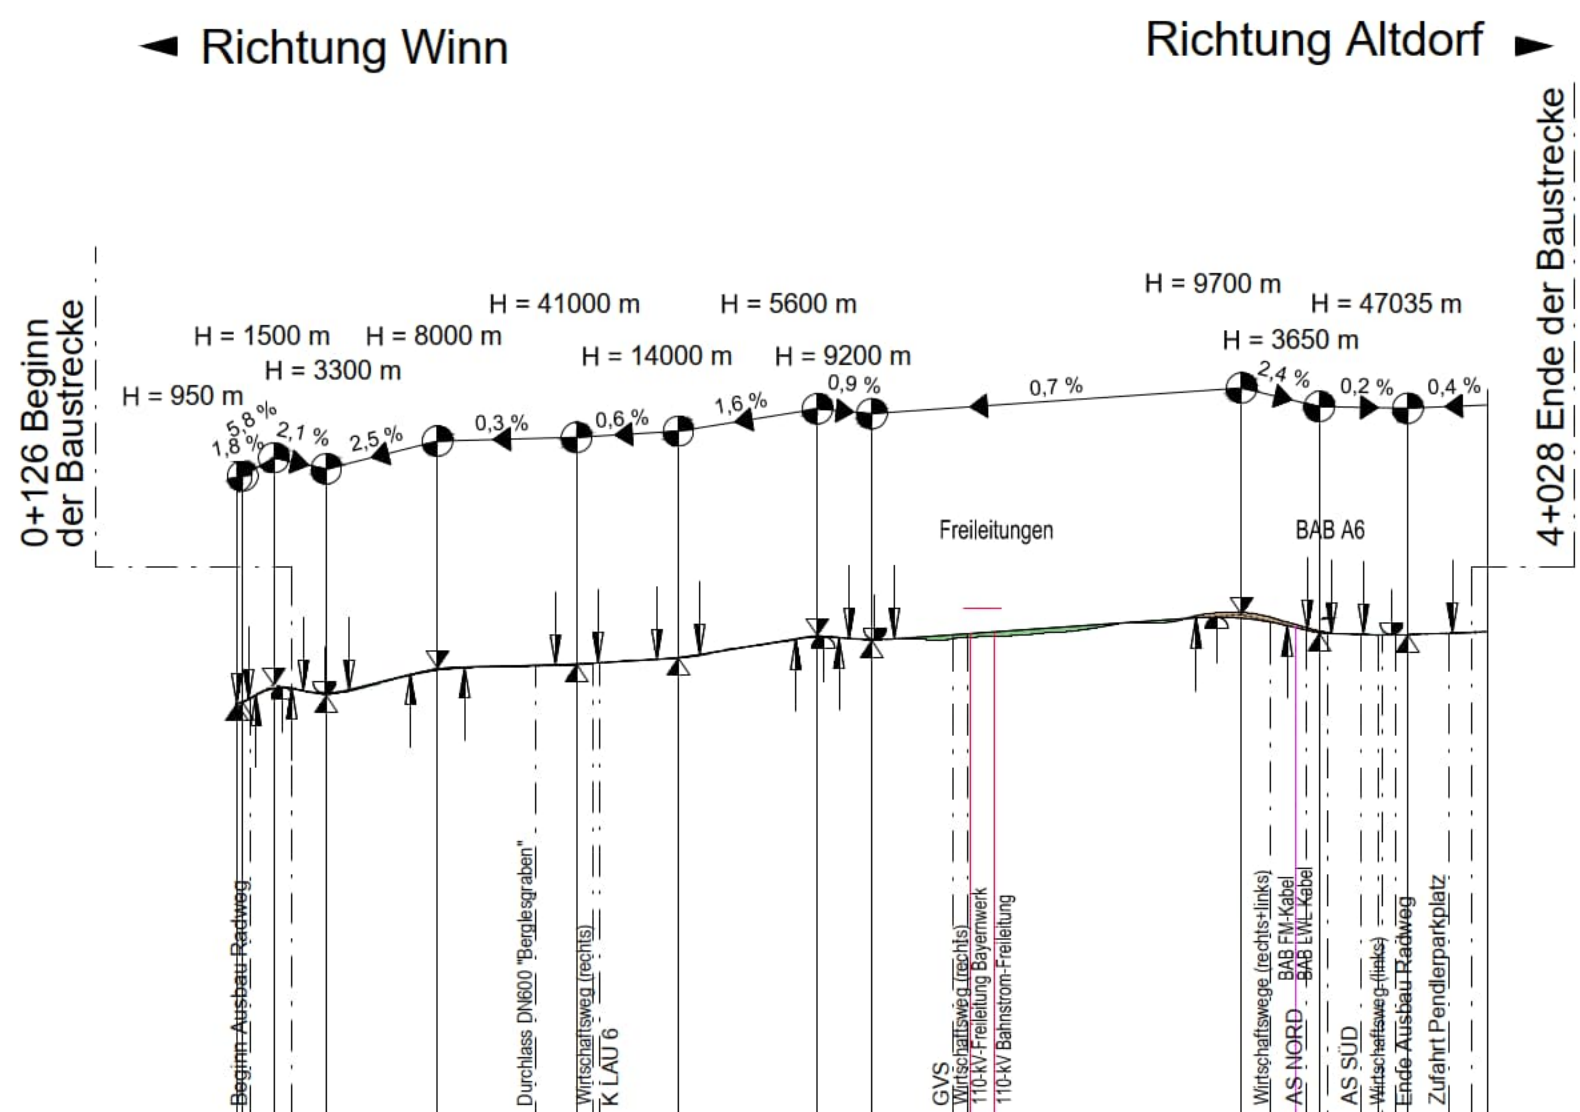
◄ Richtung Winn

Richtung Altdorf ►

0+126 Beginn der Baustrecke

4+028 Ende der Baustrecke

H = 950 m
H = 1500 m
H = 3300 m
H = 8000 m
H = 41000 m
H = 14000 m
H = 5600 m
H = 9200 m
H = 9700 m
H = 3650 m
H = 47035 m

1,8 %
5,8 %
2,1 %
2,5 %
0,3 %
0,6 %
1,6 %
0,9 %
0,7 %
2,4 %
0,2 %
0,4 %

Freileitungen

BAB A6

Beginn Ausbau Radweg
Durchlass DN600 "Berglesgraben"
Wirtschaftsweg (rechts)
K LAU 6
GVS
Wirtschaftsweg (rechts)
110-kV-Freileitung Bayernwerk
110-kV Bahnstrom-Freileitung
Wirtschaftswege (rechts+links)
AS NORD
BAB FM-Kabel
BAB LWL-Kabel
AS SÜD
Wirtschaftsweg (links)
Ende Ausbau Radweg
Zufahrt Pendlerparkplatz